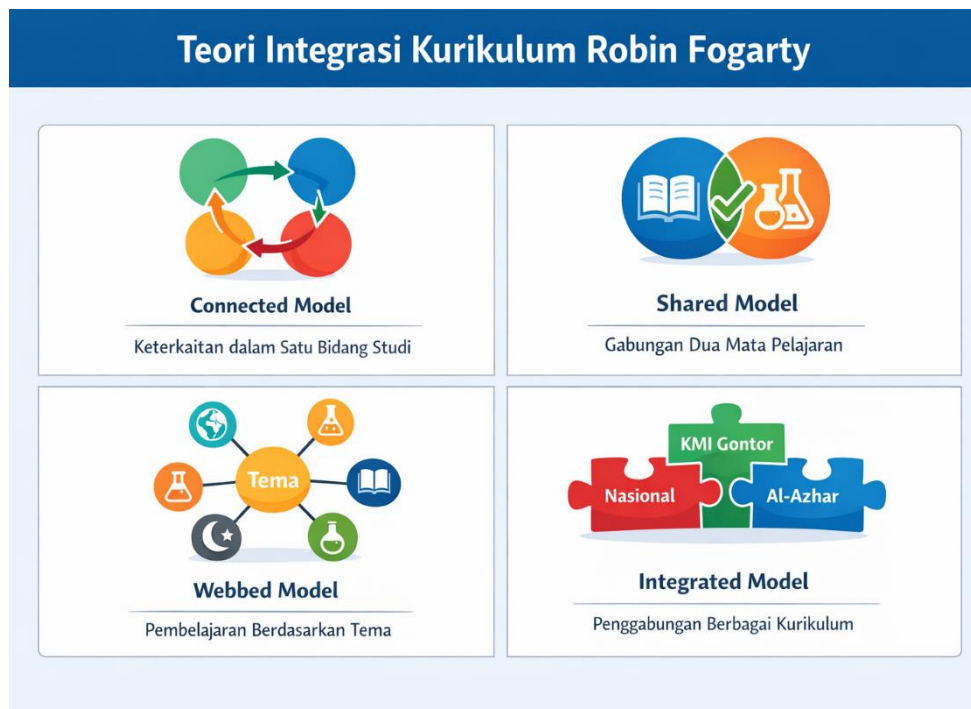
Teori Integrasi Kurikulum Robin Fogarty

Connected Model

Keterkaitan dalam Satu Bidang Studi

Shared Model

Gabungan Dua Mata Pelajaran

Tema

Webbed Model

Pembelajaran Berdasarkan Tema

KMI Gontor

Nasional

Al-Azhar

Integrated Model

Penggabungan Berbagai Kurikulum